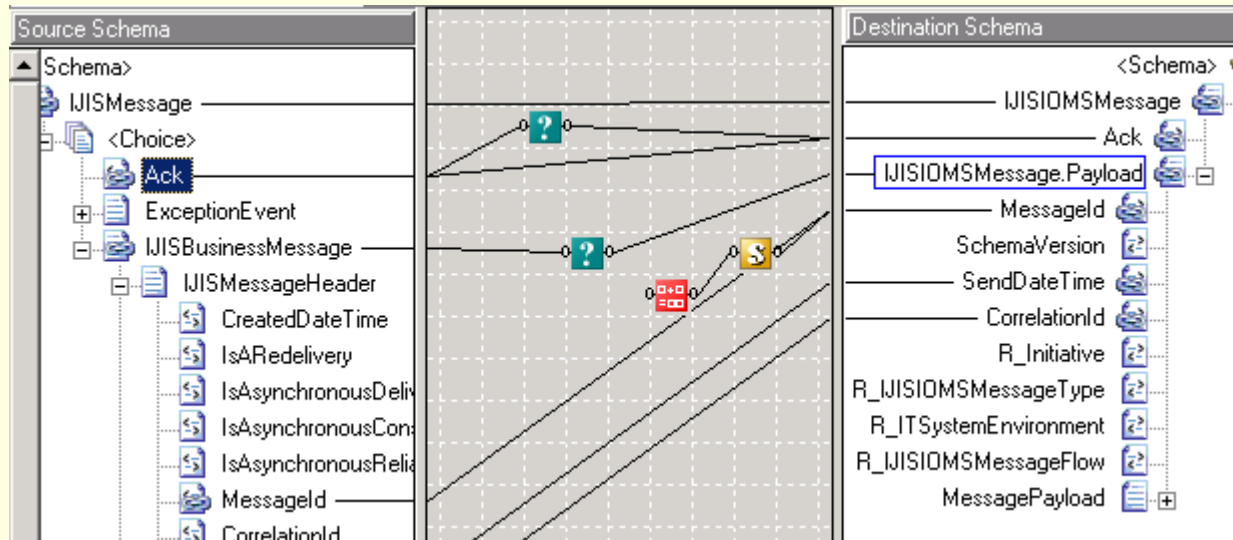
Source Schema

Schema>

IJISMessage

<Choice>

Ack

ExceptionEvent

IJISBusinessMessage

IJISMessageHeader

CreatedDateTime

IsARedelivery

IsAsynchronousDeliv

IsAsynchronousCons

IsAsynchronousRelia

MessageId

CorrelationId

Destination Schema

<Schema>

IJISIOMSMessage

Ack

IJISIOMSMessage.Payload

MessageId

SchemaVersion

SendDateTime

CorrelationId

R_Initiative

R_IJISIOMSMessageType

R_ITSystemEnvironment

R_IJISIOMSMessageFlow

MessagePayload